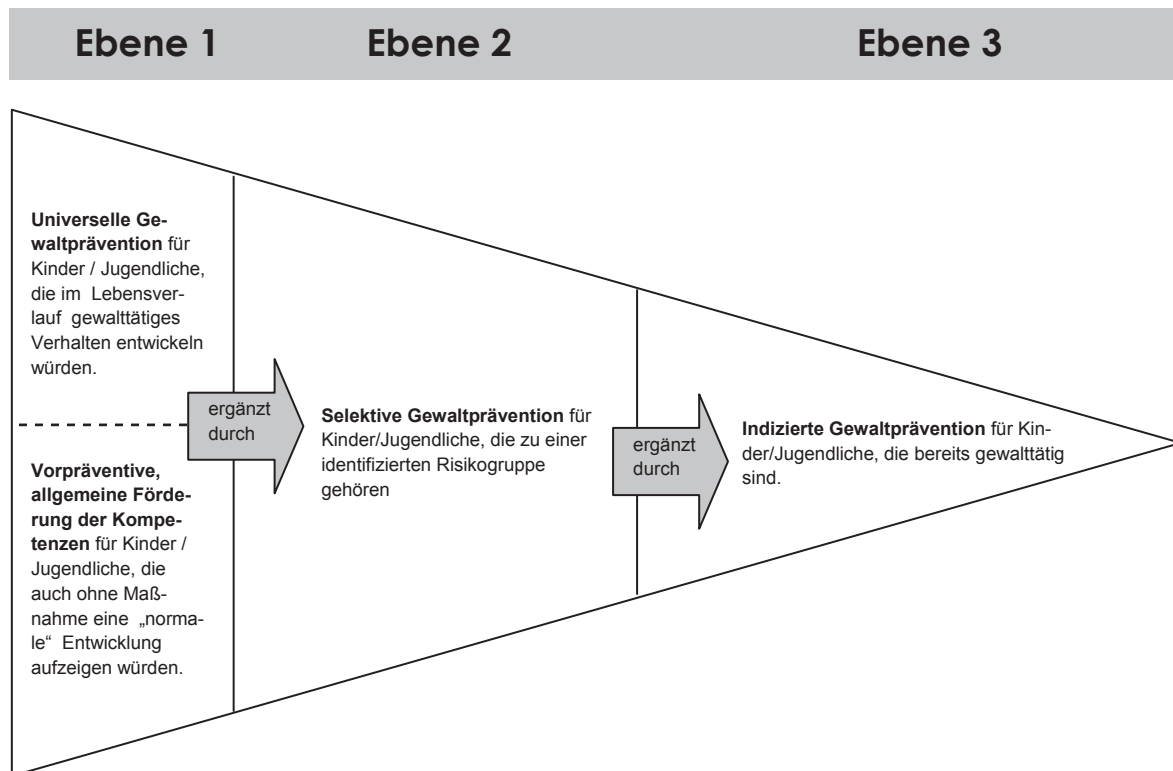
Ebene 1 Ebene 2 Ebene 3

Universelle Gewaltprävention für Kinder / Jugendliche, die im Lebensverlauf gewalttätiges Verhalten entwickeln würden.

Vorpräventive, allgemeine Förderung der Kompetenzen für Kinder / Jugendliche, die auch ohne Maßnahme eine „normale“ Entwicklung aufzeigen würden.

ergänzt durch

Selektive Gewaltprävention für Kinder/Jugendliche, die zu einer identifizierten Risikogruppe gehören

ergänzt durch

Indizierte Gewaltprävention für Kinder/Jugendliche, die bereits gewalttätig sind.